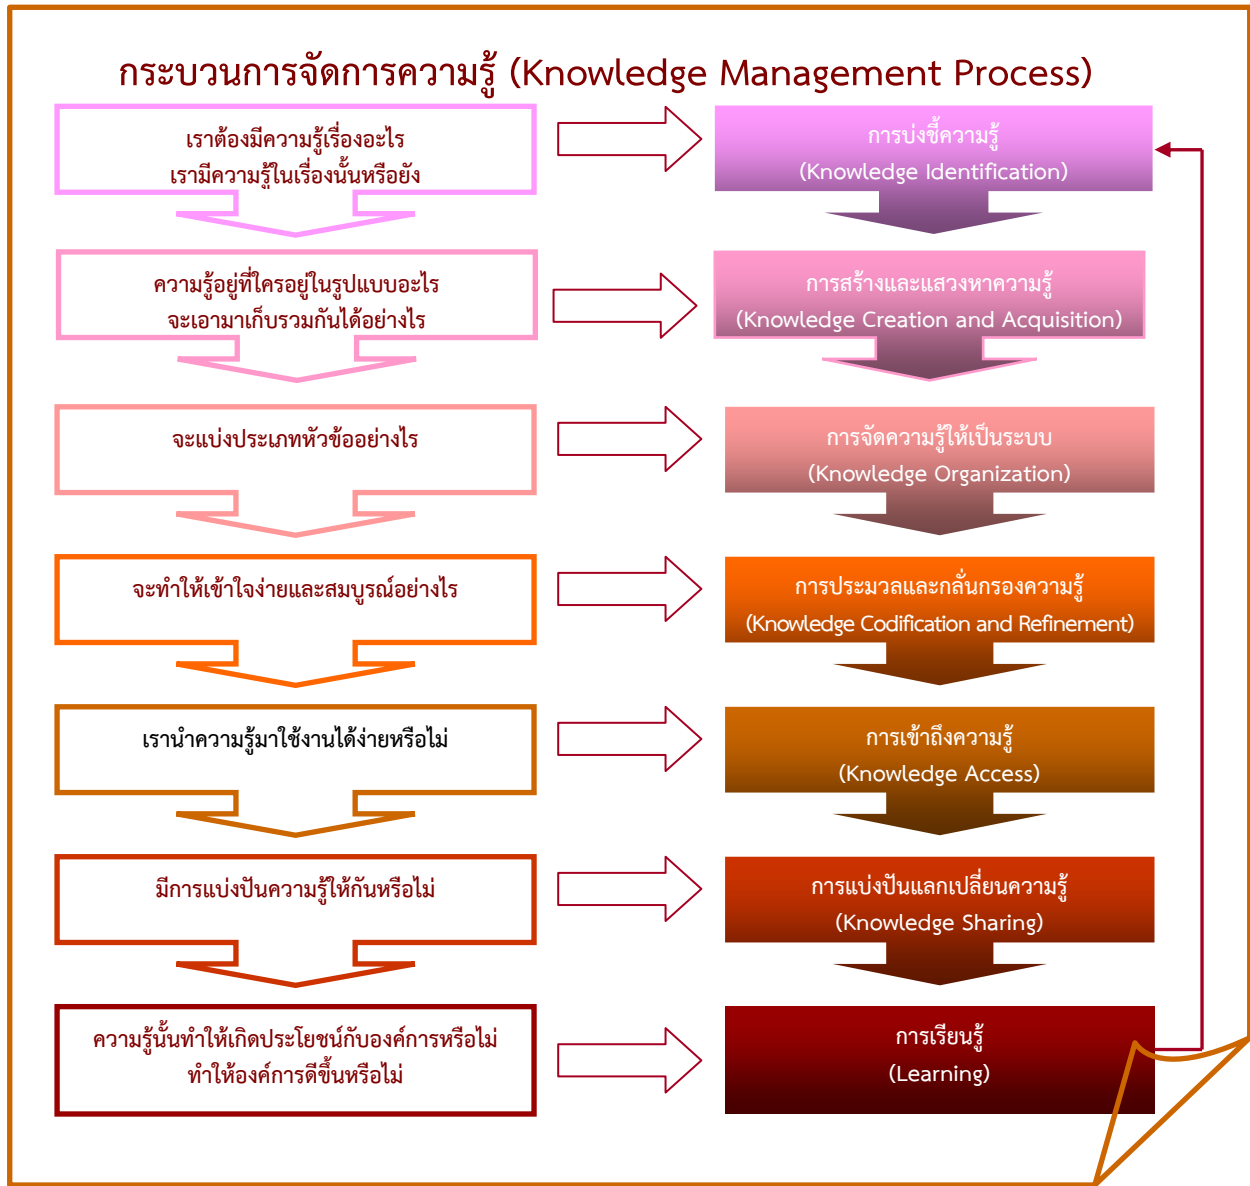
กระบวนการจัดการความรู้ (Knowledge Management Process)

เราต้องมีความรู้เรื่องอะไร
เรามีความรู้ในเรื่องนั้นหรือยัง

การบ่งชี้ความรู้
(Knowledge Identification)

ความรู้อยู่ที่ใครอยู่ในรูปแบบอะไร
จะเอามาเก็บรวมกันได้อย่างไร

การสร้างและแสวงหาความรู้
(Knowledge Creation and Acquisition)

จะแบ่งประเภทหัวข้ออย่างไร

การจัดความรู้ให้เป็นระบบ
(Knowledge Organization)

จะทำให้เข้าใจง่ายและสมบูรณ์อย่างไร

การประมวลและกลั่นกรองความรู้
(Knowledge Codification and Refinement)

เรานำความรู้มาใช้งานได้ง่ายหรือไม่

การเข้าถึงความรู้
(Knowledge Access)

มีการแบ่งปันความรู้ให้กันหรือไม่

การแบ่งปันแลกเปลี่ยนความรู้
(Knowledge Sharing)

ความรู้นั้นทำให้เกิดประโยชน์กับองค์การหรือไม่
ทำให้องค์การดีขึ้นหรือไม่

การเรียนรู้
(Learning)